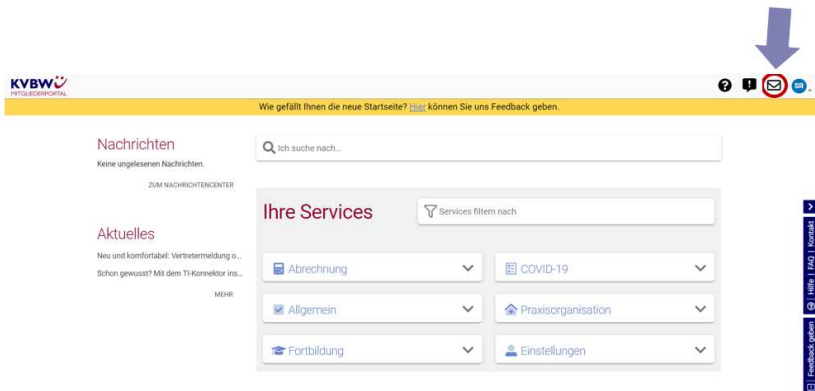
KVBW
MITGLIEDERPORTAL

? ! SR

Wie gefällt Ihnen die neue Startseite? Hier können Sie uns Feedback geben.

Nachrichten
Keine ungelesenen Nachrichten.
ZUM NACHRICHTENCENTER

Ich suche nach...

Aktuelles
Neu und komfortabel: Vertretermeldung o...
Schon gewusst? Mit dem TI-Konnektor ins...
MEHR

Ihre Services

Services filtern nach

Abrechnung
COVID-19
Allgemein
Praxisorganisation
Fortbildung
Einstellungen

Hilfe | FAQ | Kontakt
Feedback geben